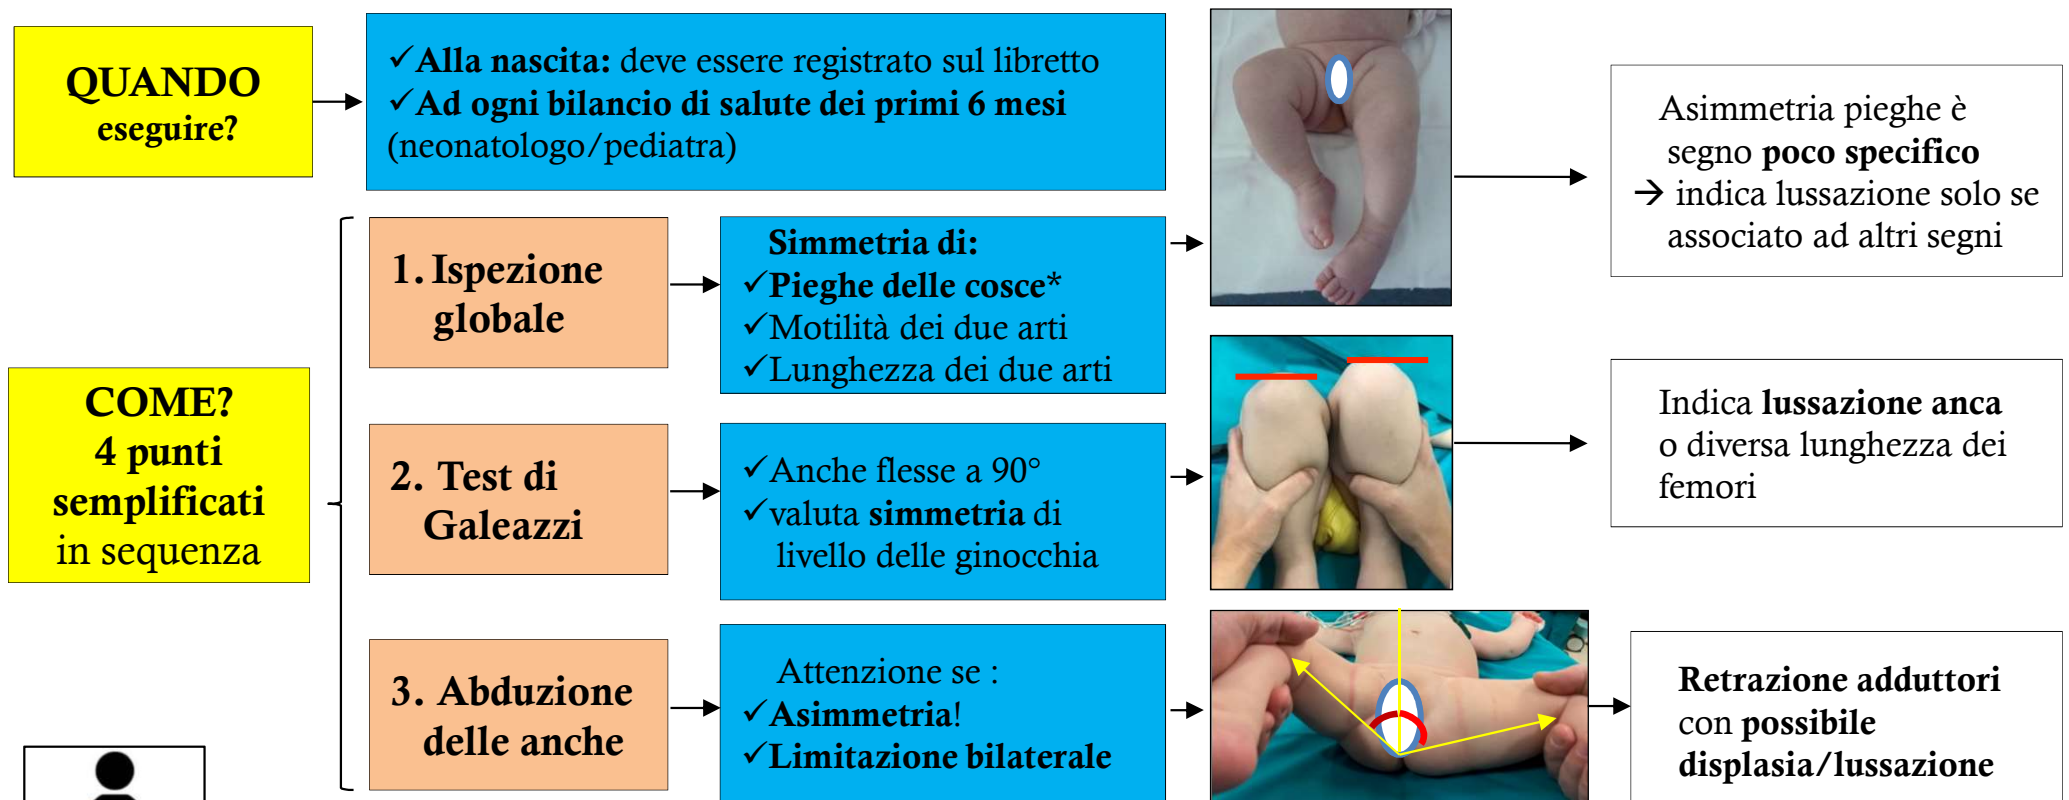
QUANDO eseguire?

✓**Alla nascita:** deve essere registrato sul libretto
✓**Ad ogni bilancio di salute dei primi 6 mesi** (neonatologo/pediatra)

Asimmetria pieghe è segno **poco specifico**
→ indica lussazione solo se associato ad altri segni

COME?
4 punti semplificati
in sequenza

1. Ispezione globale

Simmetria di:
✓Pieghe delle cosce*
✓Motilità dei due arti
✓Lunghezza dei due arti

2. Test di Galeazzi

✓Anche flesse a 90°
✓valuta **simmetria** di livello delle ginocchia

Indica **lussazione anca** o diversa lunghezza dei femori

3. Abduzione delle anche

Attenzione se :
✓**Asimmetria**!
✓**Limitazione bilaterale**

**Retrazione adduttori** con **possibile displasia/lussazione**